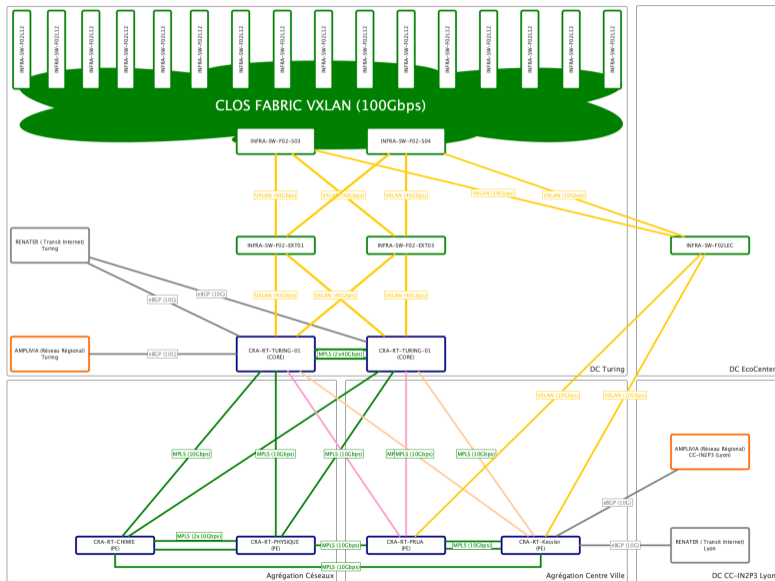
INFRA-SW-F02L12
INFRA-SW-F02L12
INFRA-SW-F02L12
INFRA-SW-F02L12
INFRA-SW-F02L12
INFRA-SW-F02L12
INFRA-SW-F02L12
INFRA-SW-F02L12
INFRA-SW-F02L12
INFRA-SW-F02L12
INFRA-SW-F02L12
INFRA-SW-F02L12
INFRA-SW-F02L12
INFRA-SW-F02L12
INFRA-SW-F02L12
INFRA-SW-F02L12
INFRA-SW-F02L12

CLOS FABRIC VXLAN (100Gbps)

INFRA-SW-F02-S03
INFRA-SW-F02-S04

VXLAN (40Gbps)
VXLAN (40Gbps)
VXLAN (40Gbps)
VXLAN (40Gbps)
VXLAN (10Gbps)
VXLAN (10Gbps)

RENATER (Transit Internet) Turing

INFRA-SW-F02-EXT01
INFRA-SW-F02-EXT03
INFRA-SW-F02LEC

eBGP (10G)
eBGP (10G)

VXLAN (40Gbps)
VXLAN (40Gbps)
VXLAN (40Gbps)
VXLAN (40Gbps)

AMPLIVIA (Réseau Régional) Turing

eBGP (10G)

CRA-RT-TURING-01 (CORE)
MPLS (2x40Gbps)
CRA-RT-TURING-01 (CORE)

DC Turing
DC EcoCenter

VXLAN (10Gbps)
VXLAN (10Gbps)

MPLS (10Gbps)
MPLS (10Gbps)
MPLS (10Gbps)
MPLS (10Gbps)
MPLS (10Gbps)
MPLS (10Gbps)

AMPLIVIA (Réseau Régional) CC-IN2P3 (Lyon)

eBGP (10G)

CRA-RT-CIMME (PE)
MPLS (2x10Gbps)
CRA-RT-PHYSIQUE (PE)
MPLS (10Gbps)
CRA-RT-PRIJA (PE)
MPLS (10Gbps)
CRA-RT-Kessler (PE)
eBGP (10G)
RENATER ( Transit Internet) Lyon

MPLS (10Gbps)

Agrégation Céseaux
Agrégation Centre Ville
DC CC-IN2P3 Lyon